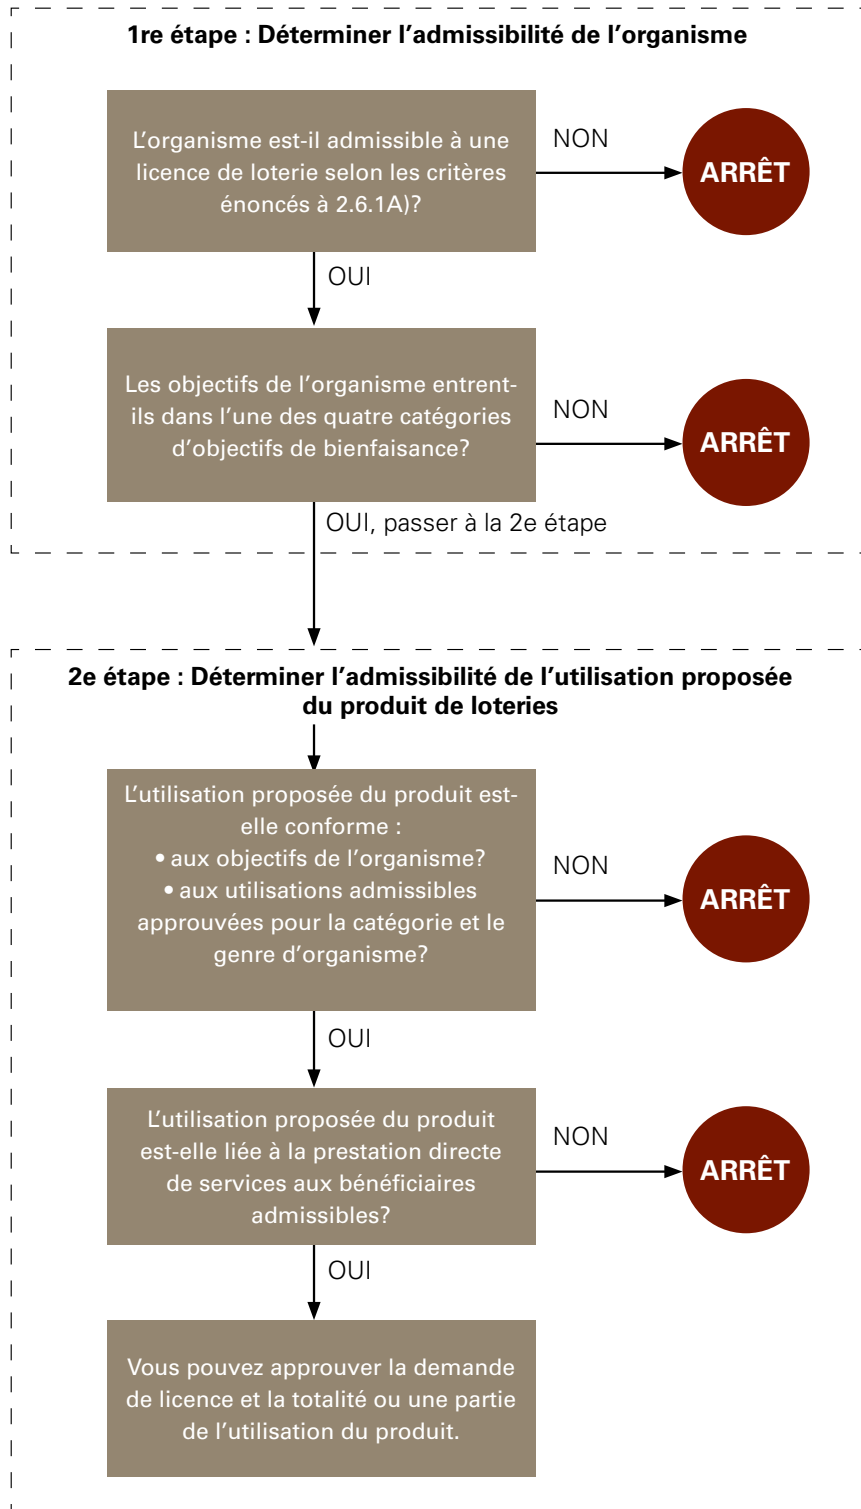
1re étape : Déterminer l’admissibilité de l’organisme

L’organisme est-il admissible à une licence de loterie selon les critères énoncés à 2.6.1A)?

NON

ARRÊT

OUI

Les objectifs de l’organisme entrent-ils dans l’une des quatre catégories d’objectifs de bienfaisance?

NON

ARRÊT

OUI, passer à la 2e étape

2e étape : Déterminer l’admissibilité de l’utilisation proposée du produit de loteries

L’utilisation proposée du produit est-elle conforme :
• aux objectifs de l’organisme?
• aux utilisations admissibles approuvées pour la catégorie et le genre d’organisme?

NON

ARRÊT

OUI

L’utilisation proposée du produit est-elle liée à la prestation directe de services aux bénéficiaires admissibles?

NON

ARRÊT

OUI

Vous pouvez approuver la demande de licence et la totalité ou une partie de l’utilisation du produit.